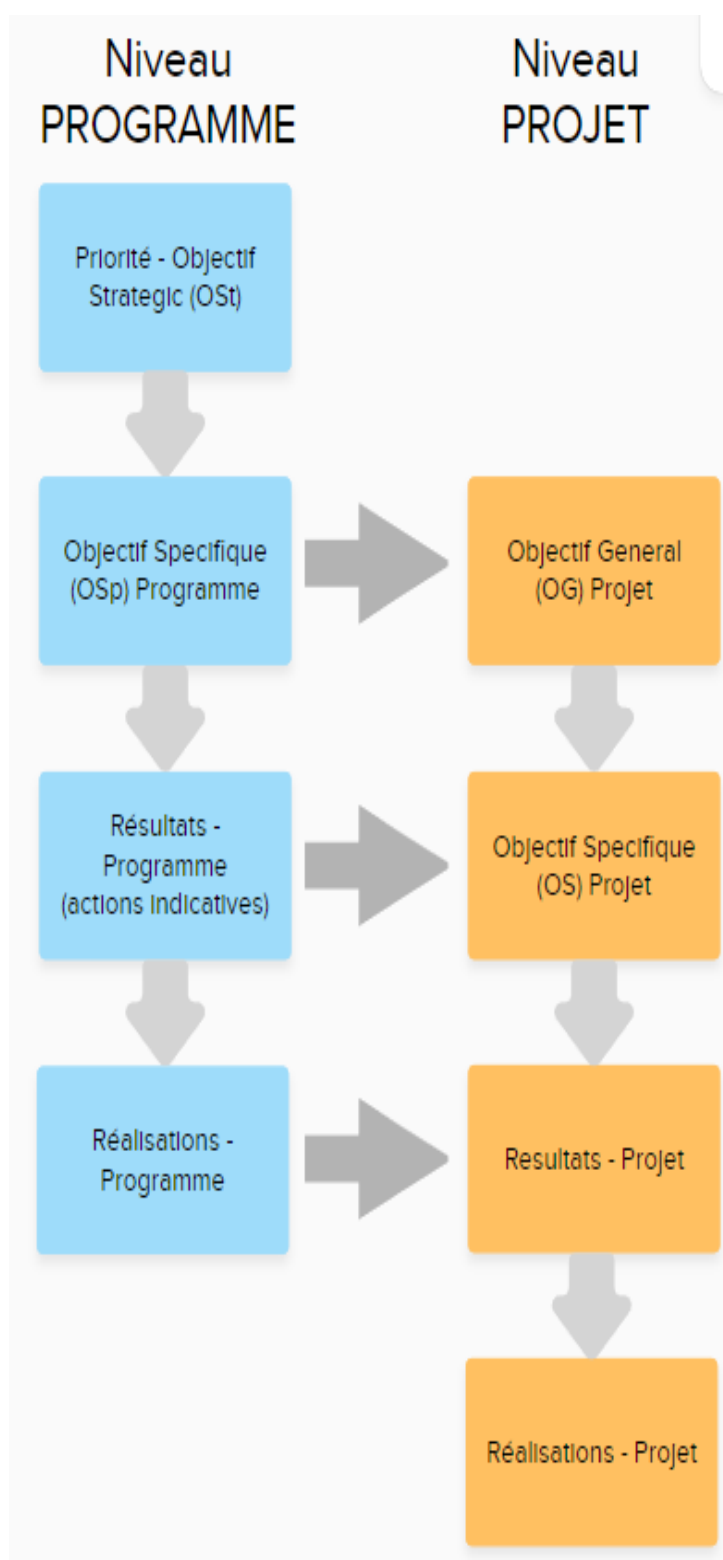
Niveau PROGRAMME

Niveau PROJET

Priorité - Objectif Strategic (OSt)

Objectif Specifique (OSp) Programme

Objectif General (OG) Projet

Résultats - Programme (actions indicatives)

Objectif Specifique (OS) Projet

Réalisations - Programme

Resultats - Projet

Réalisations - Projet